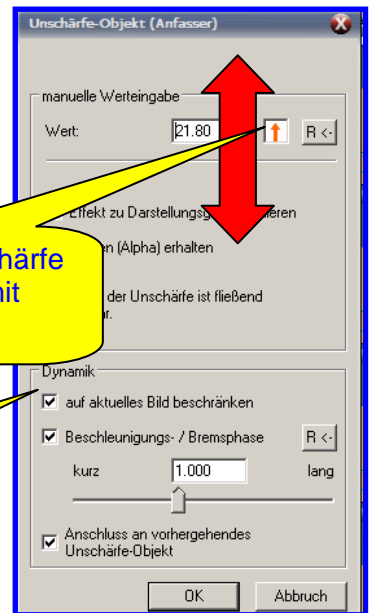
Unschärfe-Objekt (Anfasser)

manuelle Werteingabe

Wert: 21.80

R <-

Effekt zu Darstellungsg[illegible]eren

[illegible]en (Alpha) erhalten

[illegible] der Unschärfe ist fließend
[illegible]r.

härfe
nit

Dynamik

auf aktuelles Bild beschränken

Beschleunigungs- / Bremsphase

R <-

kurz 1.000 lang

Anschluss an vorhergehendes Unschärfe-Objekt

OK

Abbruch